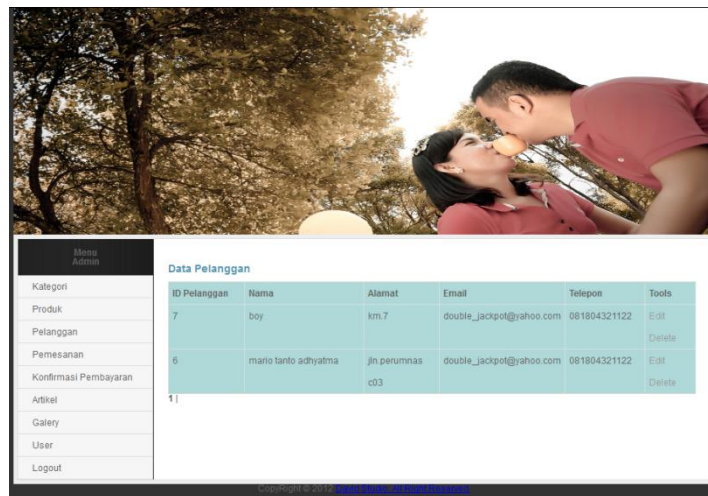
Menu
Admin

Kategori
Produk
Pelanggan
Pemesanan
Konfirmasi Pembayaran
Artikel
Galery
User
Logout

Data Pelanggan

| ID Pelanggan | Nama | Alamat | Email | Telepon | Tools |
|---|---|---|---|---|---|
| 7 | boy | km.7 | double_jackpot@yahoo.com | 081804321122 | Edit Delete |
| 6 | mario tanto adhyatma | jln.perumnas c03 | double_jackpot@yahoo.com | 081804321122 | Edit Delete |

1 |

CopyRight © 2012 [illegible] All Right Reserved